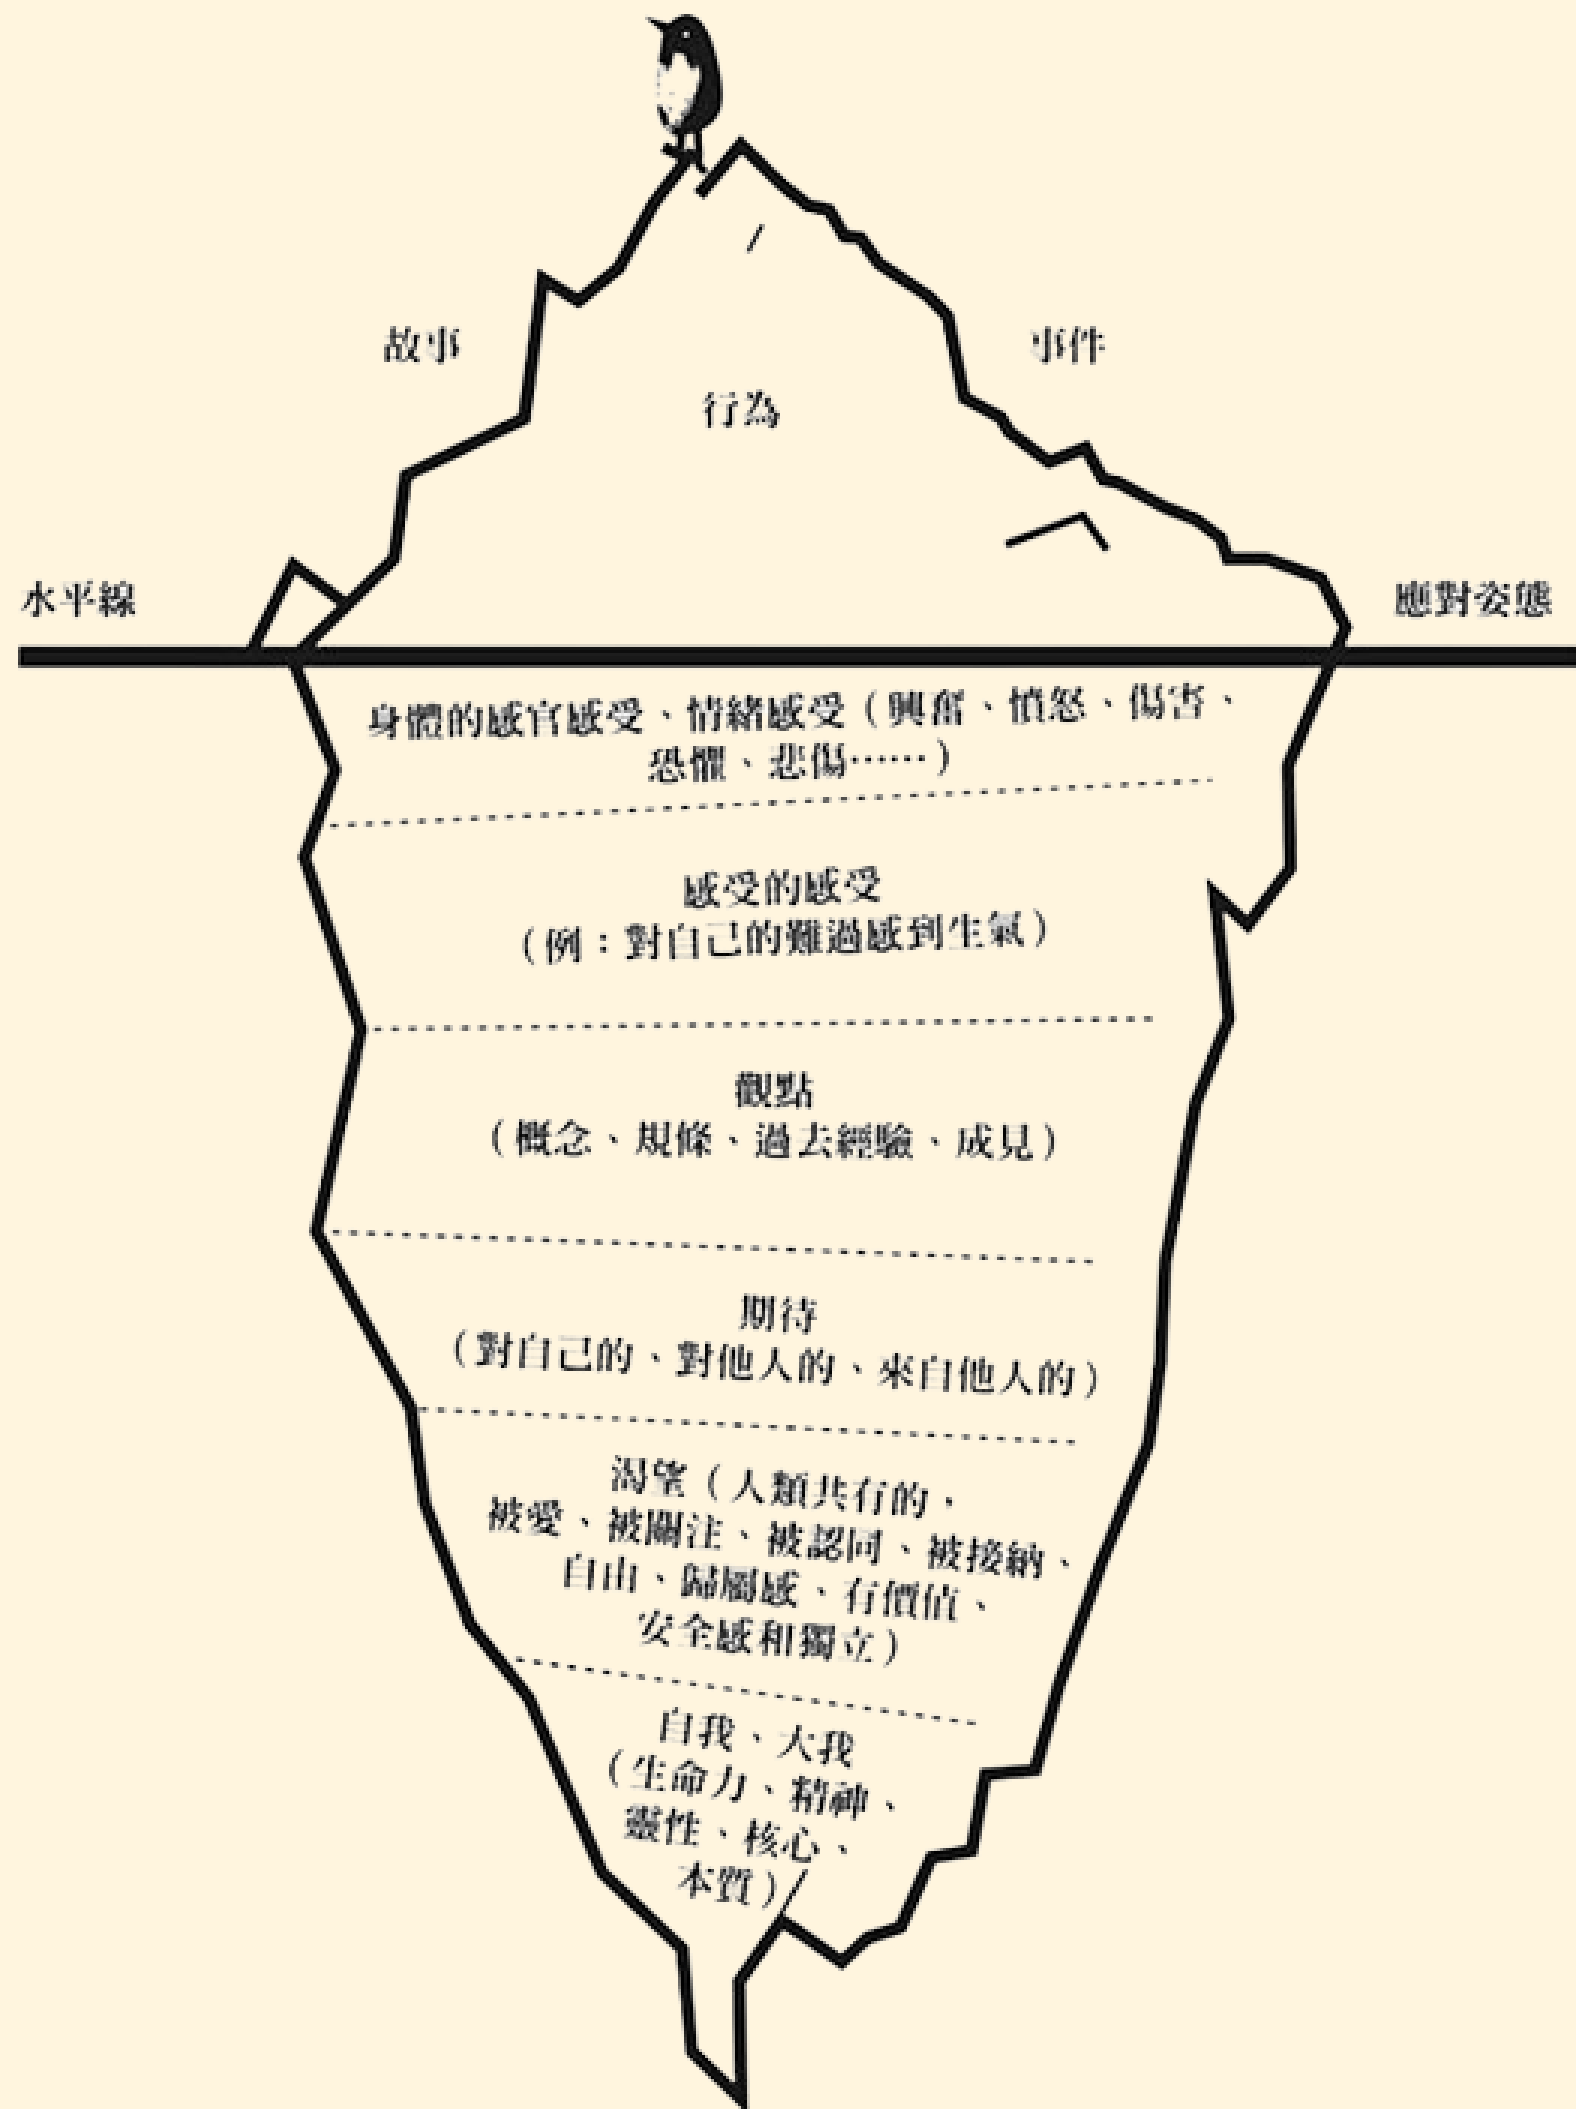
故事

行為

事件

水平線

應對姿態

身體的感官感受、情緒感受（興奮、憤怒、傷害、恐懼、悲傷……）

感受的感受
（例：對自己的難過感到生氣）

觀點
（概念、規條、過去經驗、成見）

期待
（對自己的、對他人的、來自他人的）

渴望（人類共有的，被愛、被關注、被認同、被接納、自由、歸屬感、有價值、安全感和獨立）

自我、大我
（生命力、精神、靈性、核心、本質）